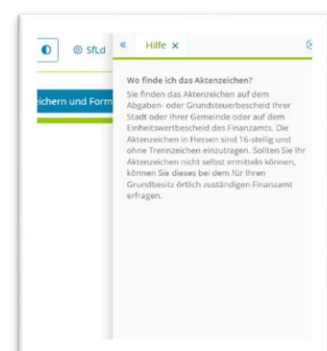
SfLd

ichern und Form

«

Hilfe ×

Wo finde ich das Aktenzeichen?

Sie finden das Aktenzeichen auf dem Abgaben- oder Grundsteuerbescheid Ihrer Stadt oder Ihrer Gemeinde oder auf dem Einheitswertbescheid des Finanzamts. Die Aktenzeichen in Hessen sind 16-stellig und ohne Trennzeichen einzutragen. Sollten Sie Ihr Aktenzeichen nicht selbst ermitteln können, können Sie dieses bei dem für Ihren Grundbesitz örtlich zuständigen Finanzamt erfragen.